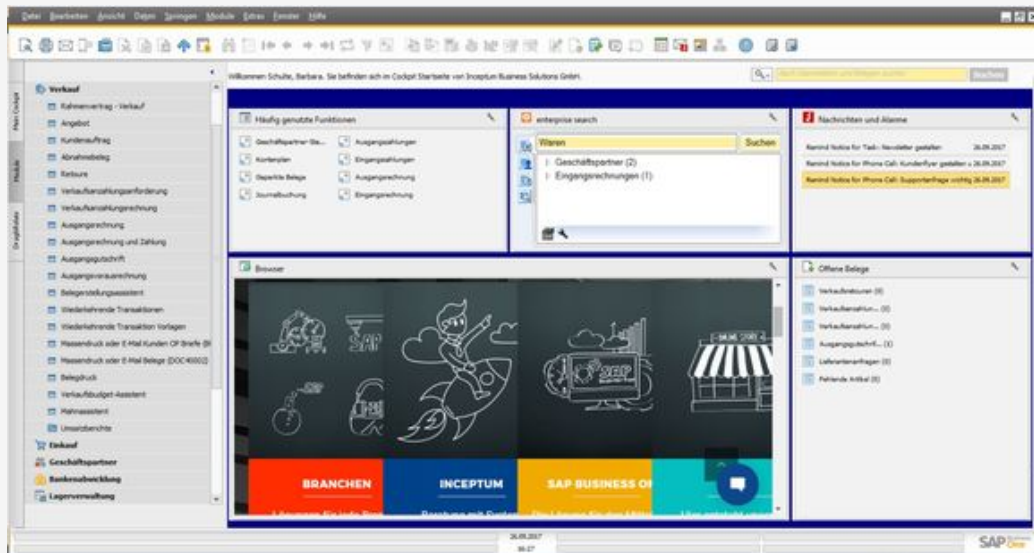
Datei Bearbeiten Ansicht Daten Springen Module Extras Fenster Hilfe

Willkommen Schulte, Barbara. Sie befinden sich im Cockpit Startseite von Inceptum Business Solutions GmbH.

Suchen

Mein Cockpit
Module
Dragdrop

Verkauf
Rahmenvertrag - Verkauf
Angebot
Kundenauftrag
Abnahmebeleg
Retoure
Verkaufsanzahlungsanforderung
Verkaufsanzahlungsrechnung
Ausgangsrechnung
Ausgangsrechnung und Zahlung
Ausgangsgutschrift
Ausgangsvorausrechnung
Belegerstellungsassistent
Wiederkehrende Transaktionen
Wiederkehrende Transaktion Vorlagen
Massendruck oder E-Mail Kunden OP Briefe (B
Massendruck oder E-Mail Belege (DOC40002)
Belegdruck
Verkaufsbudget-Assistent
Mahnassistent
Umsatzberichte
Einkauf
Geschäftspartner
Bankenabwicklung
Lagerverwaltung

Häufig genutzte Funktionen
Geschäftspartner-Sta...
Kontenplan
Geparkte Belege
Journalbuchung
Ausgangszahlungen
Eingangszahlungen
Ausgangsrechnung
Eingangsrechnung

enterprise search
Waren
Suchen
Geschäftspartner (2)
Eingangsrechnungen (1)

Nachrichten und Alarme
Remind Notice for Task: Newsletter gestalten 26.09.2017
Remind Notice for Phone Call: Kundenflyer gestalten u 26.09.2017
Remind Notice for Phone Call: Supporteranfrage wichtig 26.09.2017

Browser
BRANCHEN
INCEPTUM
SAP BUSINESS O

Offene Belege
Verkaufsretouren (0)
Verkaufsanzahlun... (0)
Verkaufsanzahlun... (0)
Ausgangsgutschrif... (1)
Lieferantenanfragen (0)
Fehlende Artikel (0)

26.09.2017
16:27
SAP